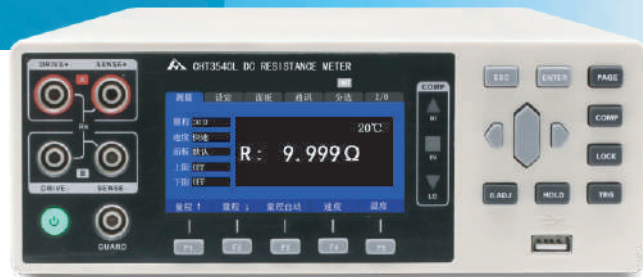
DRIVE+ SENSE+

DRIVE- SENSE-

GUARD

CHT3540L DC RESISTANCE METER

测量 设定 系统 通讯 分选 I/O

量程 30Ω
速度 快速
积分 默认
上限 OFF
下限 OFF

20℃

R: 9.999Ω

量程↑ 量程↓ 量程自动 速度 温度

F1 F2 F3 F4 F5

COMP
HI
IN
LO

ESC ENTER PAGE
COMP
LOCK
0.ADJ HOLD TRG